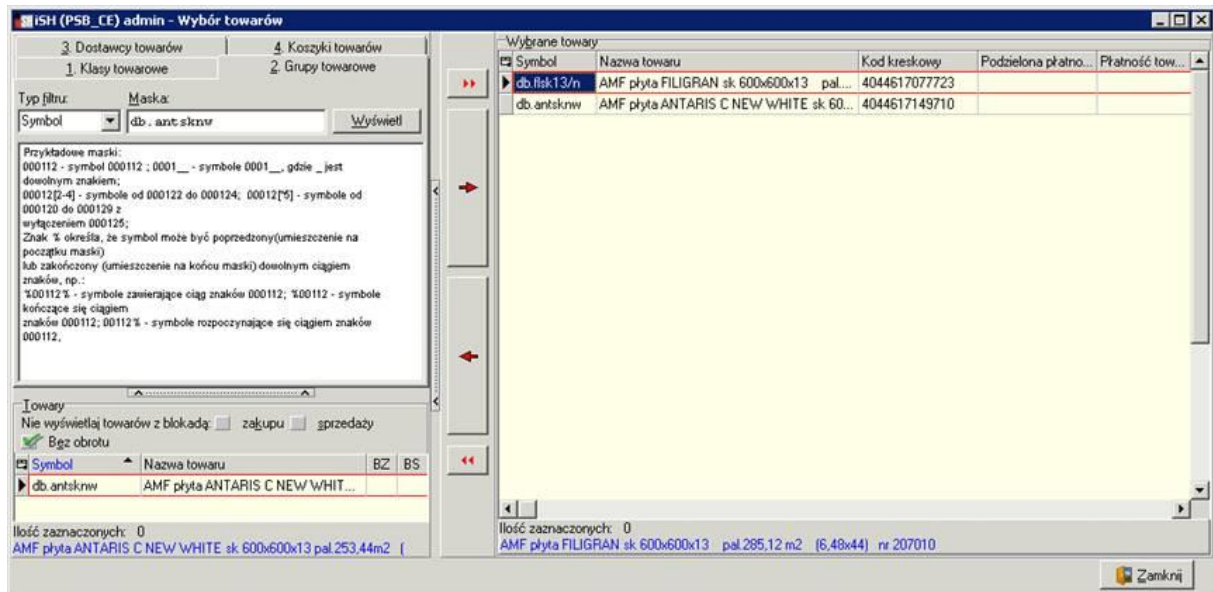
iSH (PSB_CE) admin - Wybór towarów

3. Dostawcy towarów | 4. Koszyki towarów
1. Klasy towarowe | 2. Grupy towarowe

Typ filtru: Maska:
Symbol | db.antsknw | Wyświetl

Przykładowe maski:
000112 - symbol 000112 ; 0001__ - symbole 0001__, gdzie _ jest dowolnym znakiem;
00012[2-4] - symbole od 000122 do 000124; 00012[^5] - symbole od 000120 do 000129 z wyłączeniem 000125;
Znak % określa, że symbol może być poprzedzony(umieszczenie na początku maski)
lub zakończony (umieszczenie na końcu maski) dowolnym ciągiem znaków, np.:
%00112% - symbole zawierające ciąg znaków 000112; %00112 - symbole kończące się ciągiem
znaków 000112; 00112% - symbole rozpoczynające się ciągiem znaków 000112;

Towary
Nie wyświetlaj towarów z blokadą: zakupu sprzedaży
Bez obrotu

| Symbol | Nazwa towaru | BZ | BS |
|---|---|---|---|
| db.antsknw | AMF płyta ANTARIS C NEW WHIT... | | |

Ilość zaznaczonych: 0
AMF płyta ANTARIS C NEW WHITE sk 600x600x13 pal.253,44m2 (

Wybrane towary

| Symbol | Nazwa towaru | Kod kreskowy | Podzielona płatno... | Płatność tow... |
|---|---|---|---|---|
| db.flsk13/n | AMF płyta FILIGRAN sk 600x600x13 pal.... | 4044617077723 | | |
| db.antsknw | AMF płyta ANTARIS C NEW WHITE sk 60... | 4044617149710 | | |

Ilość zaznaczonych: 0
AMF płyta FILIGRAN sk 600x600x13 pal.285,12 m2 (6,48x44) nr 207010

Zamknij